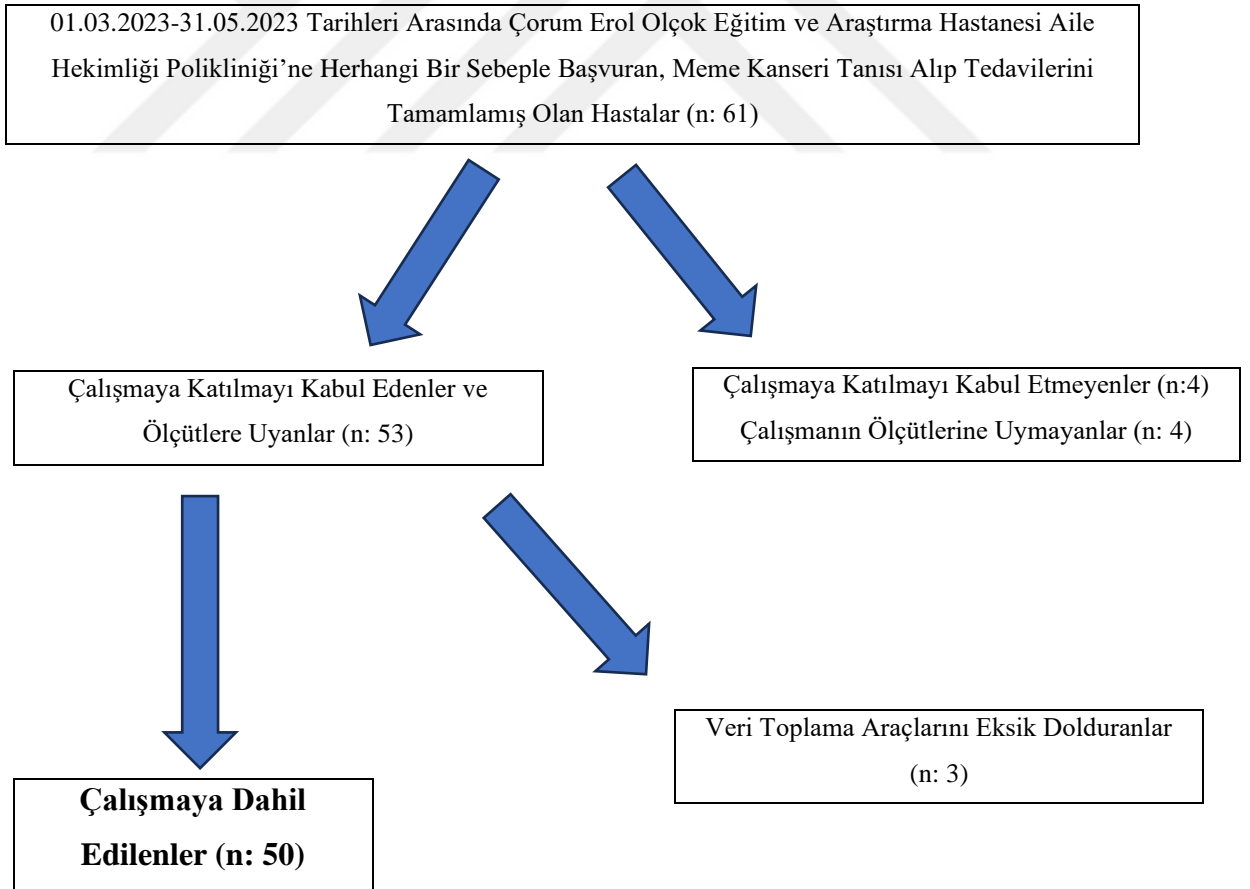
01.03.2023-31.05.2023 Tarihleri Arasında Çorum Erol Olçok Eğitim ve Araştırma Hastanesi Aile Hekimliği Polikliniği'ne Herhangi Bir Sebeple Başvuran, Meme Kanseri Tanısı Alıp Tedavilerini Tamamlamış Olan Hastalar (n: 61)

Çalışmaya Katılmayı Kabul Edenler ve Ölçütlere Uyanlar (n: 53)

Çalışmaya Katılmayı Kabul Etmeyenler (n:4)
Çalışmanın Ölçütlerine Uymayanlar (n: 4)

Veri Toplama Araçlarını Eksik Dolduranlar (n: 3)

Çalışmaya Dahil Edilenler (n: 50)